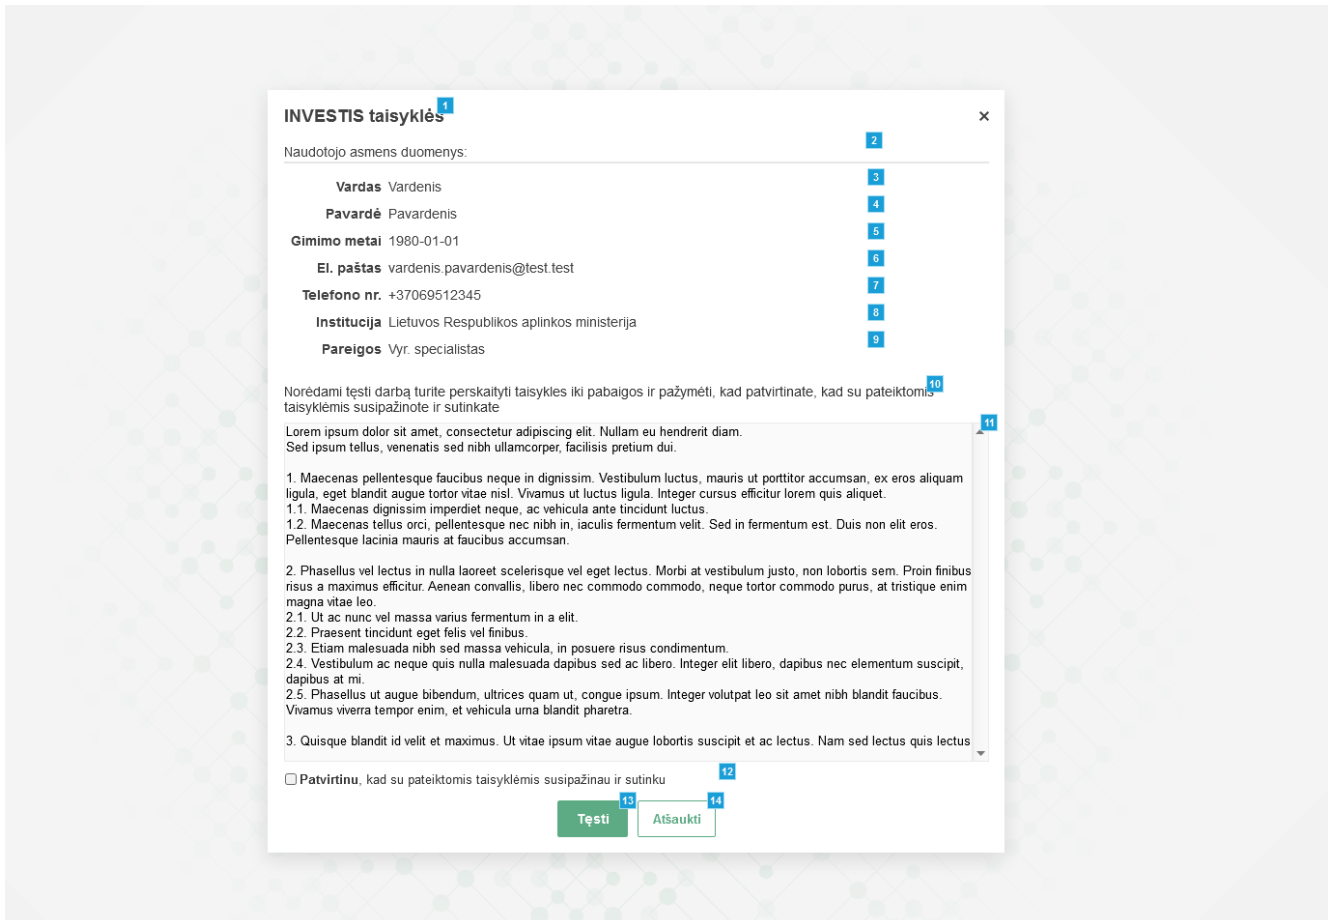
INVESTIS taisyklės 1 ×

Naudotojo asmens duomenys: 2

Vardas Vardenis 3
Pavardė Pavardenis 4
Gimimo metai 1980-01-01 5
El. paštas vardenis.pavardenis@test.test 6
Telefono nr. +37069512345 7
Institucija Lietuvos Respublikos aplinkos ministerija 8
Pareigos Vyr. specialistas 9

Norėdami tęsti darbą turite perskaityti taisykles iki pabaigos ir pažymėti, kad patvirtinate, kad su pateiktomis 10 taisyklėmis susipažinote ir sutinkate

11

Lorem ipsum dolor sit amet, consectetur adipiscing elit. Nullam eu hendrerit diam.
Sed ipsum tellus, venenatis sed nibh ullamcorper, facilisis pretium dui.

1. Maecenas pellentesque faucibus neque in dignissim. Vestibulum luctus, mauris ut porttitor accumsan, ex eros aliquam ligula, eget blandit augue tortor vitae nisl. Vivamus ut luctus ligula. Integer cursus efficitur lorem quis aliquet.
1.1. Maecenas dignissim imperdiet neque, ac vehicula ante tincidunt luctus.
1.2. Maecenas tellus orci, pellentesque nec nibh in, iaculis fermentum velit. Sed in fermentum est. Duis non elit eros. Pellentesque lacinia mauris at faucibus accumsan.

2. Phasellus vel lectus in nulla laoreet scelerisque vel eget lectus. Morbi at vestibulum justo, non lobortis sem. Proin finibus risus a maximus efficitur. Aenean convallis, libero nec commodo commodo, neque tortor commodo purus, at tristique enim magna vitae leo.
2.1. Ut ac nunc vel massa varius fermentum in a elit.
2.2. Praesent tincidunt eget felis vel finibus.
2.3. Etiam malesuada nibh sed massa vehicula, in posuere risus condimentum.
2.4. Vestibulum ac neque quis nulla malesuada dapibus sed ac libero. Integer elit libero, dapibus nec elementum suscipit, dapibus at mi.
2.5. Phasellus ut augue bibendum, ultrices quam ut, congue ipsum. Integer volutpat leo sit amet nibh blandit faucibus. Vivamus viverra tempor enim, et vehicula urna blandit pharetra.

3. Quisque blandit id velit et maximus. Ut vitae ipsum vitae augue lobortis suscipit et ac lectus. Nam sed lectus quis lectus

Patvirtinu, kad su pateiktomis taisyklėmis susipažinau ir sutinku 12

13 Tęsti 14 Atšaukti